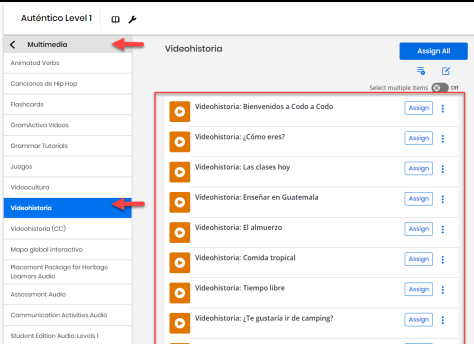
Auténtico Level 1

Multimedia

Animated Verbs
Canciones de Hip Hop
Flashcards
GramActiva Videos
Grammar Tutorials
Juegos
Videocultura
Videohistoria
Videohistoria (CC)
Mapa global interactivo
Placement Package for Heritage Learners Audio
Assessment Audio
Communication Activities Audio
Student Edition Audio: Levels 1

Videohistoria

Assign All

Select multiple items Off

Videohistoria: Bienvenidos a Codo a Codo Assign
Videohistoria: ¿Cómo eres? Assign
Videohistoria: Las clases hoy Assign
Videohistoria: Enseñar en Guatemala Assign
Videohistoria: El almuerzo Assign
Videohistoria: Comida tropical Assign
Videohistoria: Tiempo libre Assign
Videohistoria: ¿Te gustaría ir de camping? Assign